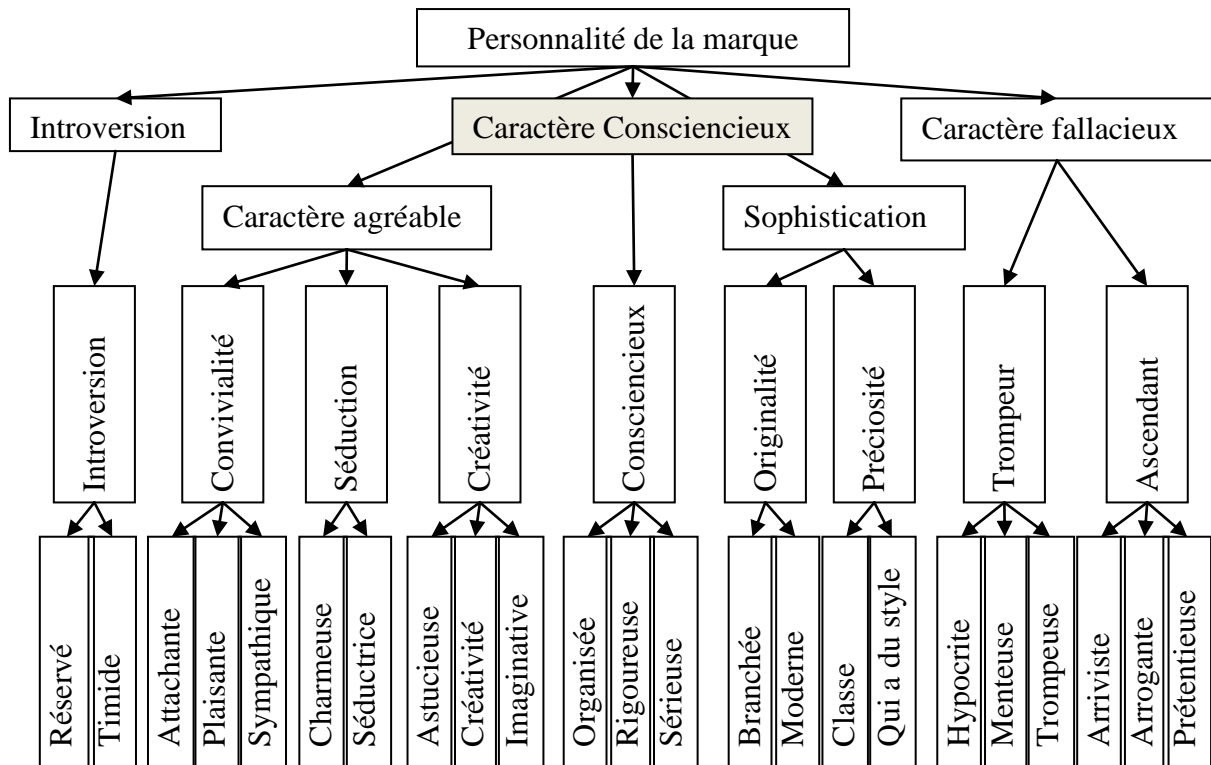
Personnalité de la marque

Introversion

Caractère Consciencieux

Caractère fallacieux

Caractère agréable

Sophistication

Introversion

Convivialité

Séduction

Créativité

Consciencieux

Originalité

Préciosité

Trompeur

Ascendant

Réservé

Timide

Attachante

Plaisante

Sympathique

Charmeuse

Séductrice

Astucieuse

Créativité

Imaginative

Organisée

Rigoureuse

Sérieuse

Branchée

Moderne

Classe

Qui a du style

Hypocrite

Menteuse

Trompeuse

Arriviste

Arrogante

Prétentieuse